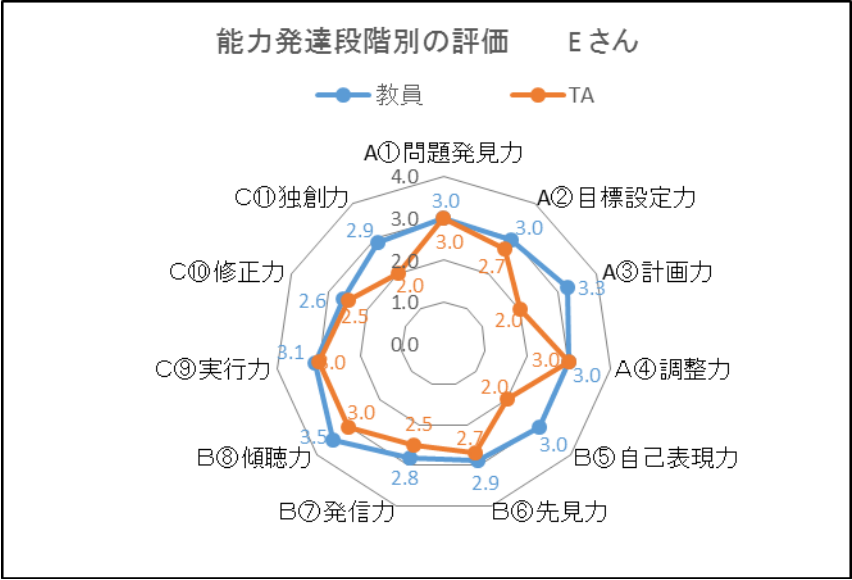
能力発達段階別の評価　Eさん

教員　TA

A①問題発見力
A②目標設定力
A③計画力
A④調整力
B⑤自己表現力
B⑥先見力
B⑦発信力
B⑧傾聴力
C⑨実行力
C⑩修正力
C⑪独創力

4.0
3.0
2.0
1.0
0.0

3.0
3.0
3.0
2.7
3.3
2.0
3.0
3.0
3.0
2.0
2.9
2.7
2.8
2.5
3.5
3.0
3.1
3.0
2.6
2.5
2.9
2.0